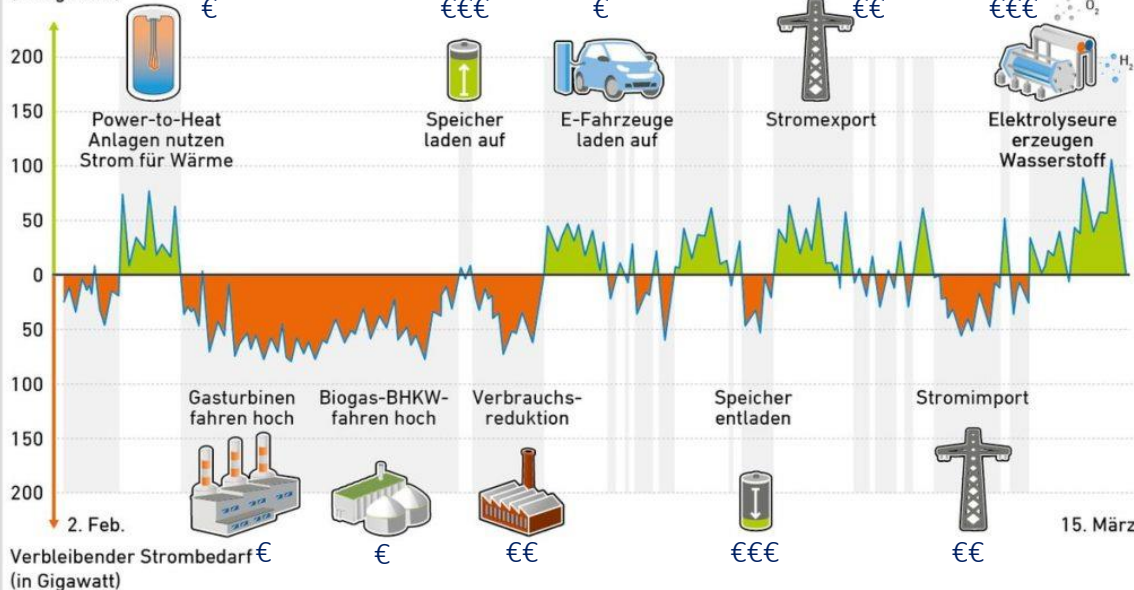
€ €€€ € €€ €€€

200
150
100
50
0
50
100
150
200

Power-to-Heat Anlagen nutzen Strom für Wärme

Speicher laden auf

E-Fahrzeuge laden auf

Stromexport

Elektrolyseure erzeugen Wasserstoff

$O_2$

$H_2$

Gasturbinen fahren hoch

Biogas-BHKW-fahren hoch

Verbrauchsreduktion

Speicher entladen

Stromimport

2. Feb.

15. März

Verbleibender Strombedarf (in Gigawatt)

€ € €€ €€€ €€